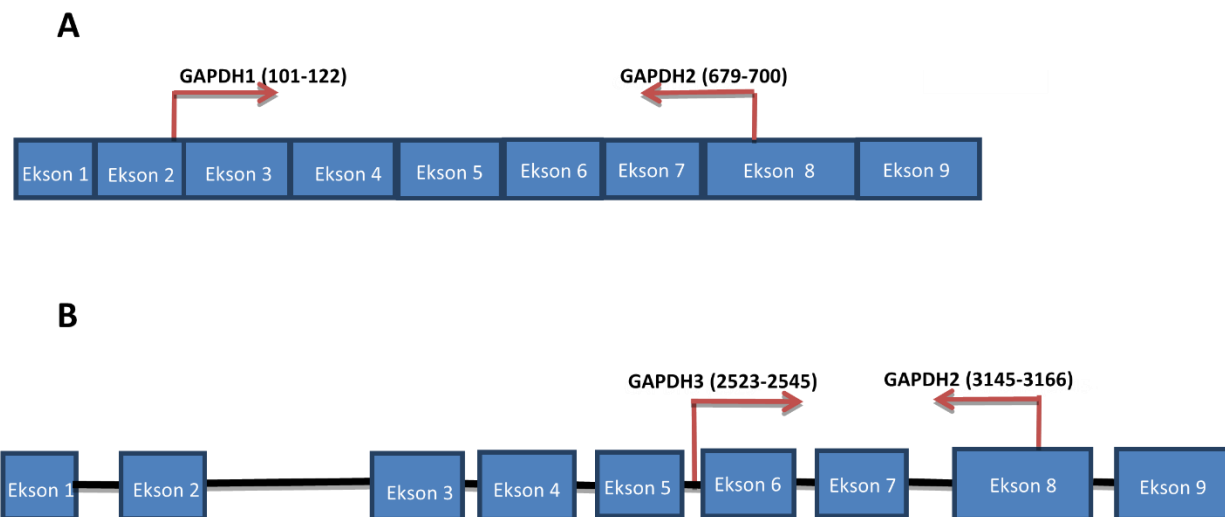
A

GAPDH1 (101-122)

GAPDH2 (679-700)

Ekson 1 Ekson 2 Ekson 3 Ekson 4 Ekson 5 Ekson 6 Ekson 7 Ekson 8 Ekson 9

B

GAPDH3 (2523-2545)

GAPDH2 (3145-3166)

Ekson 1 Ekson 2 Ekson 3 Ekson 4 Ekson 5 Ekson 6 Ekson 7 Ekson 8 Ekson 9